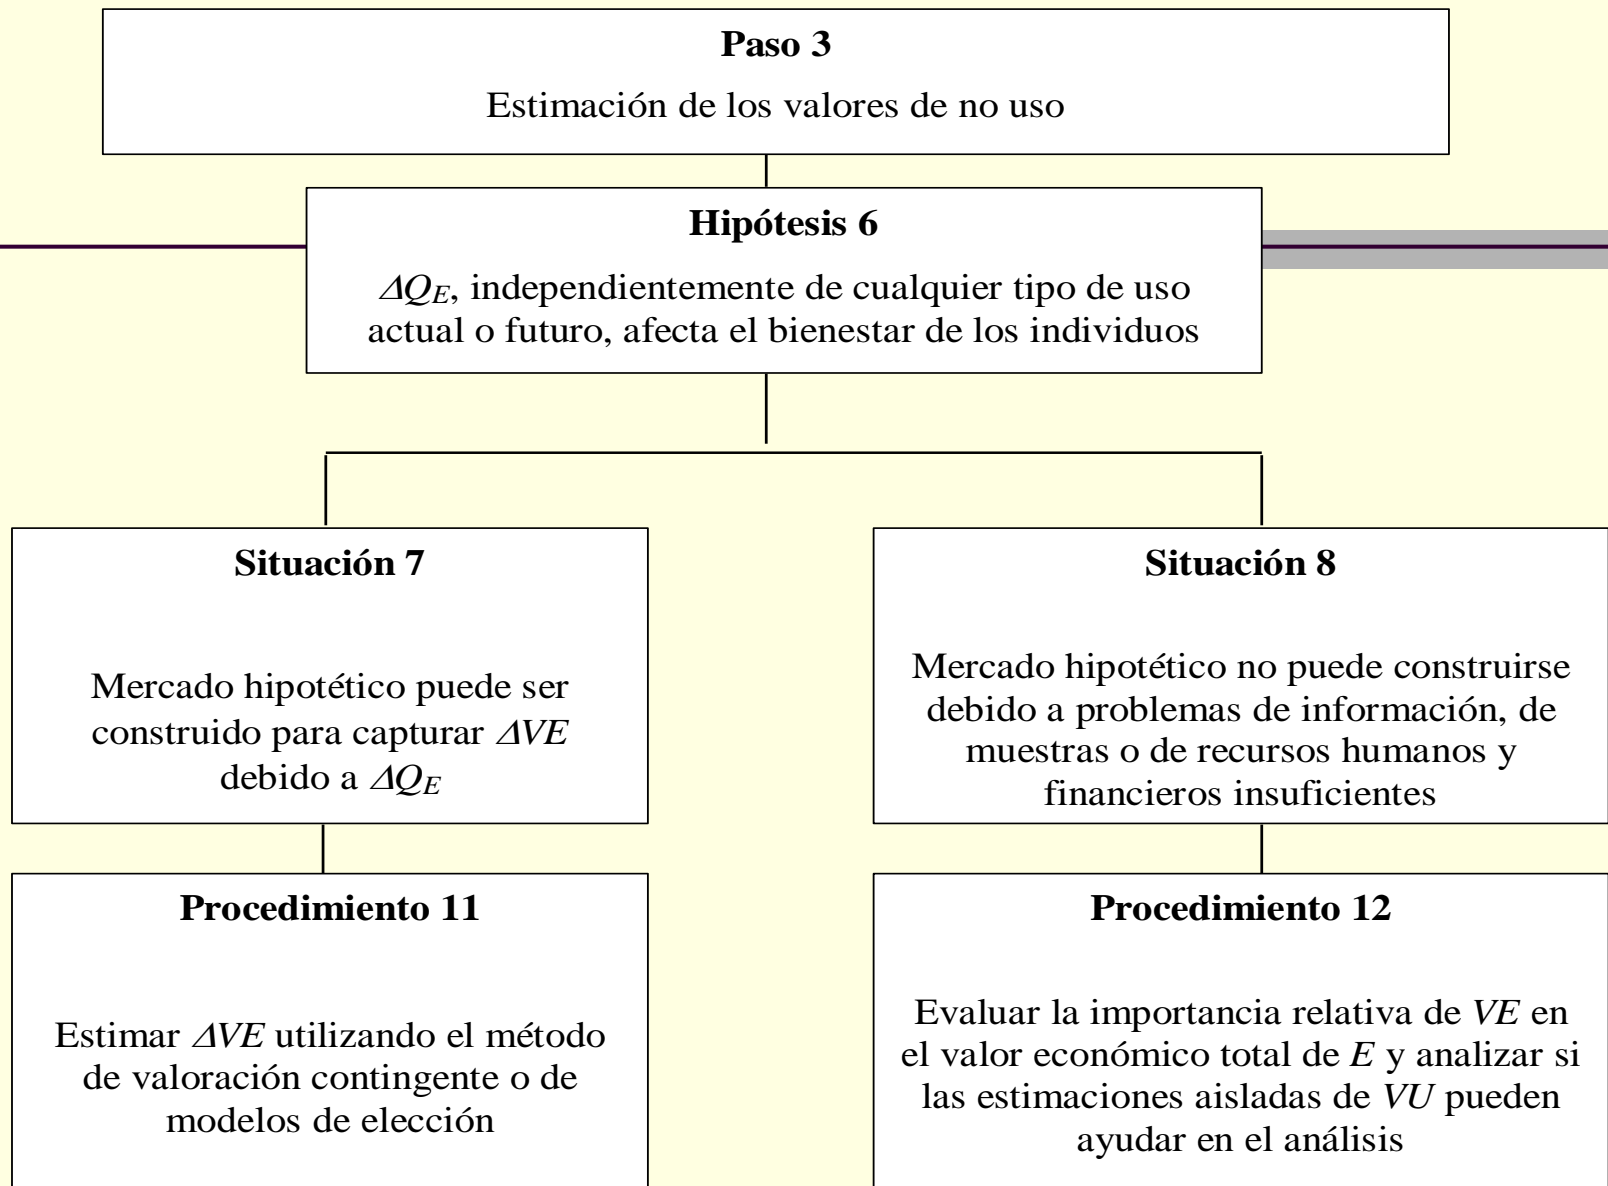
**Paso 3**

Estimación de los valores de no uso

**Hipótesis 6**

$\Delta Q_E$, independientemente de cualquier tipo de uso actual o futuro, afecta el bienestar de los individuos

**Situación 7**

Mercado hipotético puede ser construido para capturar $\Delta VE$ debido a $\Delta Q_E$

**Procedimiento 11**

Estimar $\Delta VE$ utilizando el método de valoración contingente o de modelos de elección

**Situación 8**

Mercado hipotético no puede construirse debido a problemas de información, de muestras o de recursos humanos y financieros insuficientes

**Procedimiento 12**

Evaluar la importancia relativa de $VE$ en el valor económico total de $E$ y analizar si las estimaciones aisladas de $VU$ pueden ayudar en el análisis